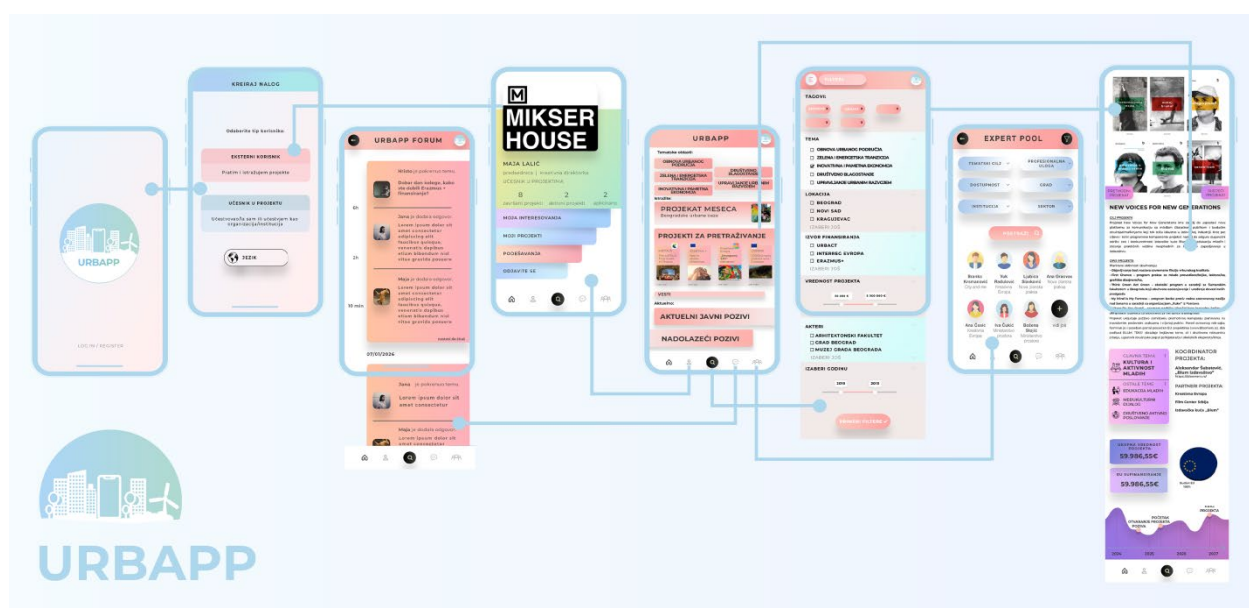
URBAPP

LOG IN / REGISTER

KREIRAJ NALOG

Odaberite tip korisnika

EKSTERNI KORISNIK

Pratim i istražujem projekte

UČESNIK U PROJEKTU

Učestvovala sam ili učestvujem kao organizacija/institucija

JEZIK

URBAPP FORUM

5h

2h

10 min

07/01/2026

MIKSER HOUSE

MAJA LALIĆ

UČESNIK U PROJEKTIMA

MOJA INTERESOVANJA

MOJI PROJEKTI

PODEŠAVANJA

ODJAVITE SE

URBAPP

PROJEKAT MESECA

PROJEKTI ZA PRETRAŽIVANJE

VESTI

AKTUELNI JAVNI POZIVI

NADOLAZEĆI POZIVI

TAGOVI

TEMA

OBNOVA URBANOG PODRUČJA

ZELENA / ENERGETSKA TRANZICIJA

INDUSTRIJA I PAMETNA EKONOMIJA

DRUŠTVENO BLAGOSTANJE

UPRAVLJANJE URBANIM RAZVOJEM

LOKACIJA

BEOGRAD

NOVI SAD

KRAGUJEVAC

IZVOR FINANSIRANJA

URBACT

INTERREG EVROPA

ERAZMUS+

VREDNOST PROJEKTA

AKTERI

ARHITEKTONSKI FAKULTET

GRAD BEOGRAD

MUZEJ GRADA BEOGRADA

IZABERI GODINU

EXPERT POOL

PRETRAGA

NEW VOICES FOR NEW GENERATIONS

KOORDINATOR PROJEKTA:

PARTNERI PROJEKTA:

KULTURA I AKTIVNOST MLADIH

59.986,55€

59.986,55€

URBAPP